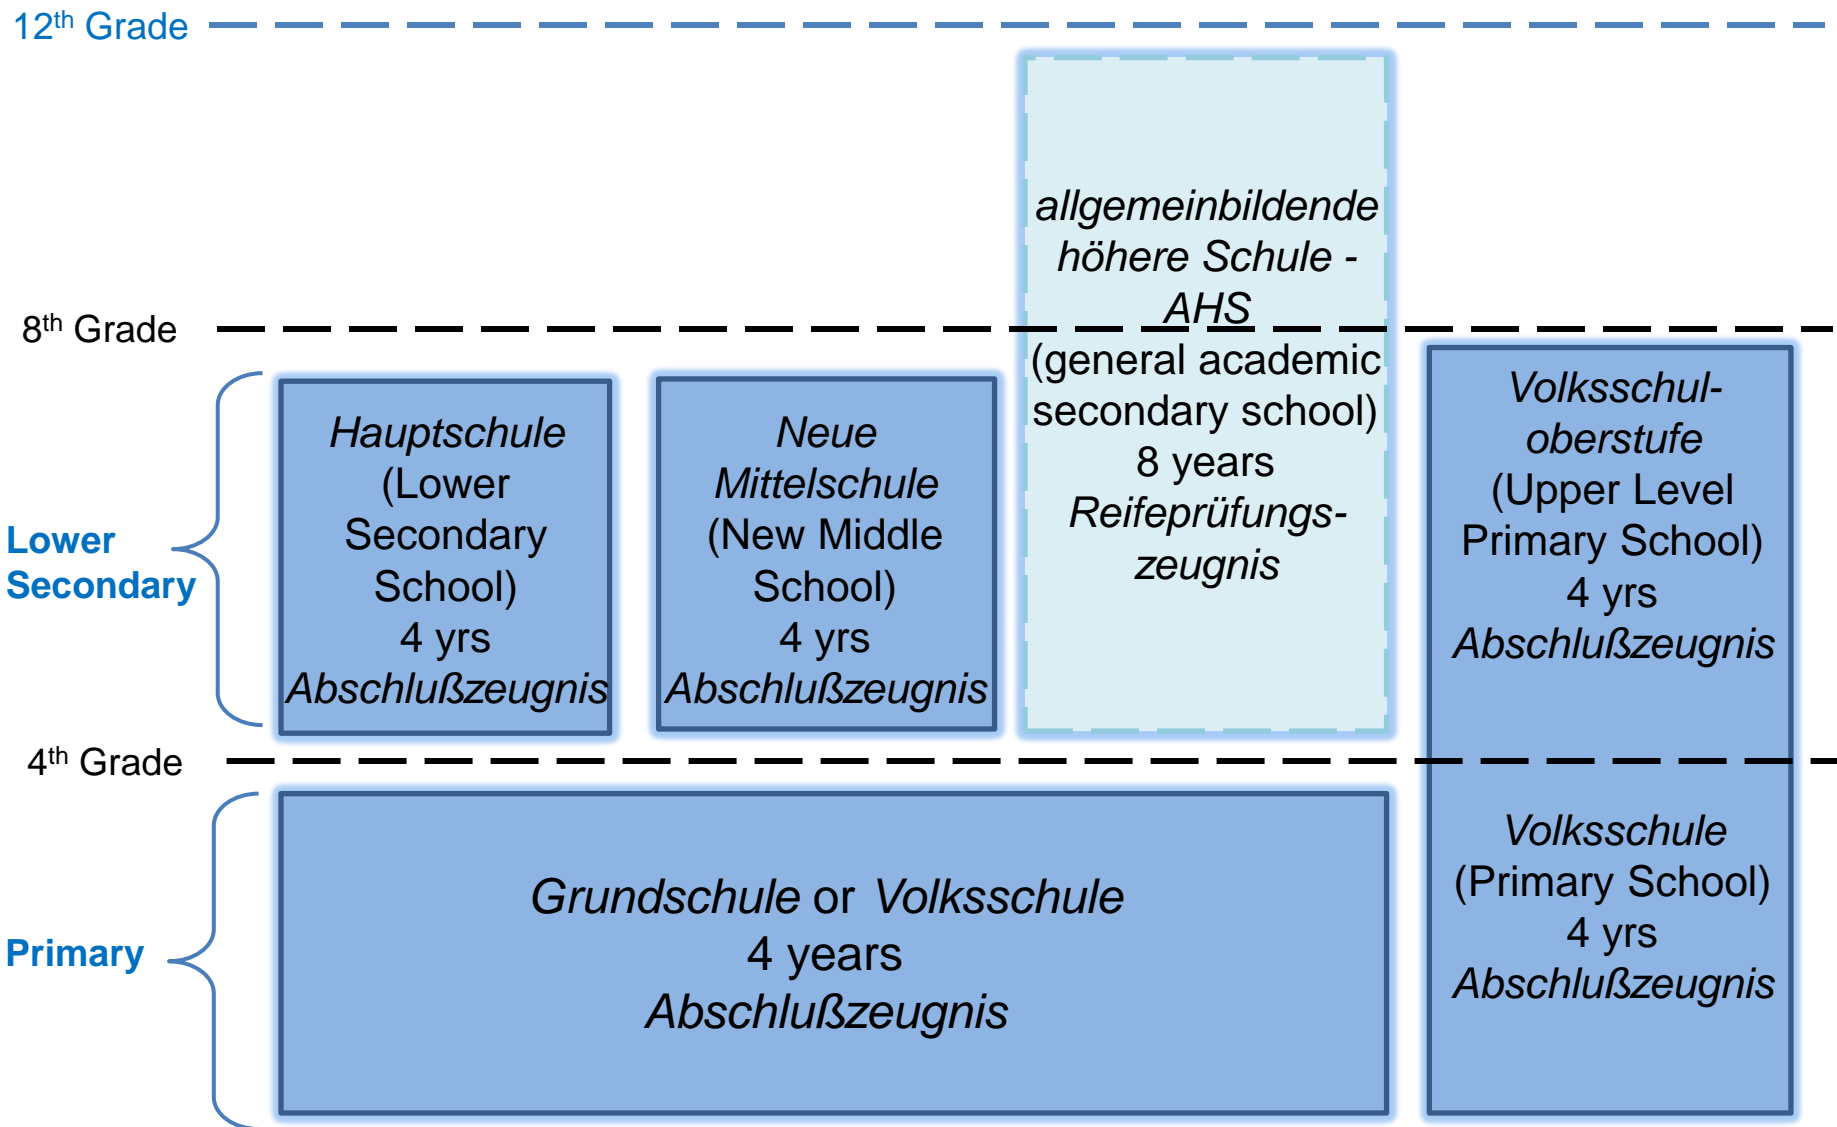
12$^{th}$ Grade

allgemeinbildende höhere Schule - AHS (general academic secondary school) 8 years Reifeprüfungszeugnis

8$^{th}$ Grade

Lower Secondary

Hauptschule (Lower Secondary School) 4 yrs Abschlußzeugnis

Neue Mittelschule (New Middle School) 4 yrs Abschlußzeugnis

Volksschuloberstufe (Upper Level Primary School) 4 yrs Abschlußzeugnis

4$^{th}$ Grade

Primary

Grundschule or Volksschule 4 years Abschlußzeugnis

Volksschule (Primary School) 4 yrs Abschlußzeugnis